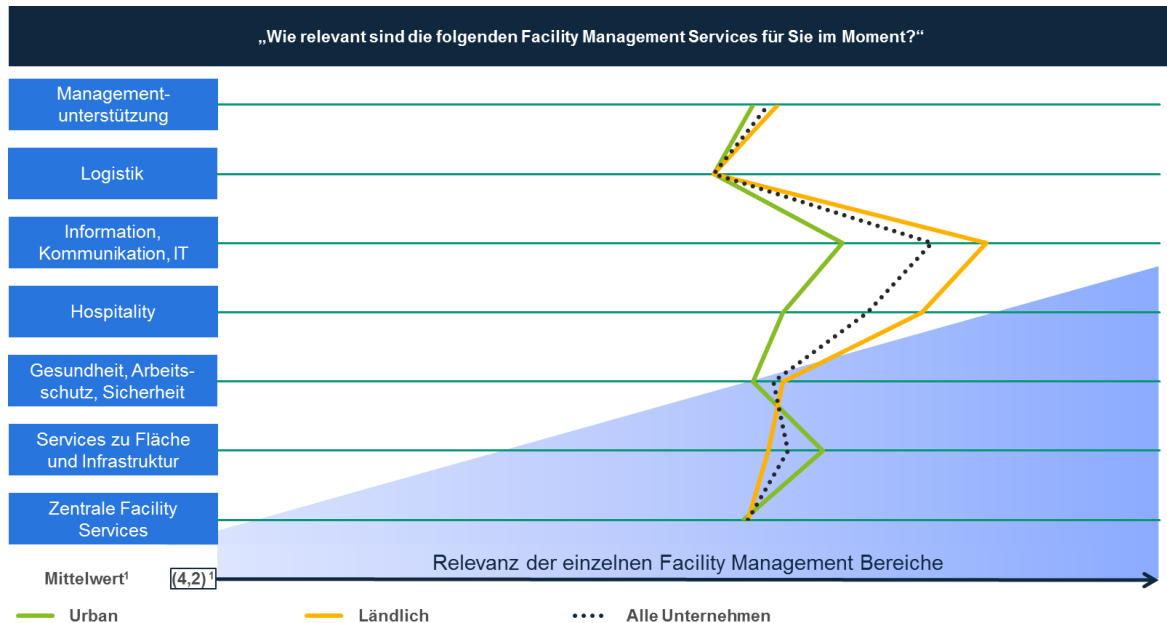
„Wie relevant sind die folgenden Facility Management Services für Sie im Moment?“

Managementunterstützung

Logistik

Information, Kommunikation, IT

Hospitality

Gesundheit, Arbeitsschutz, Sicherheit

Services zu Fläche und Infrastruktur

Zentrale Facility Services

Relevanz der einzelnen Facility Management Bereiche

Mittelwert$^1$ (4,2)$^1$

Urban Ländlich Alle Unternehmen